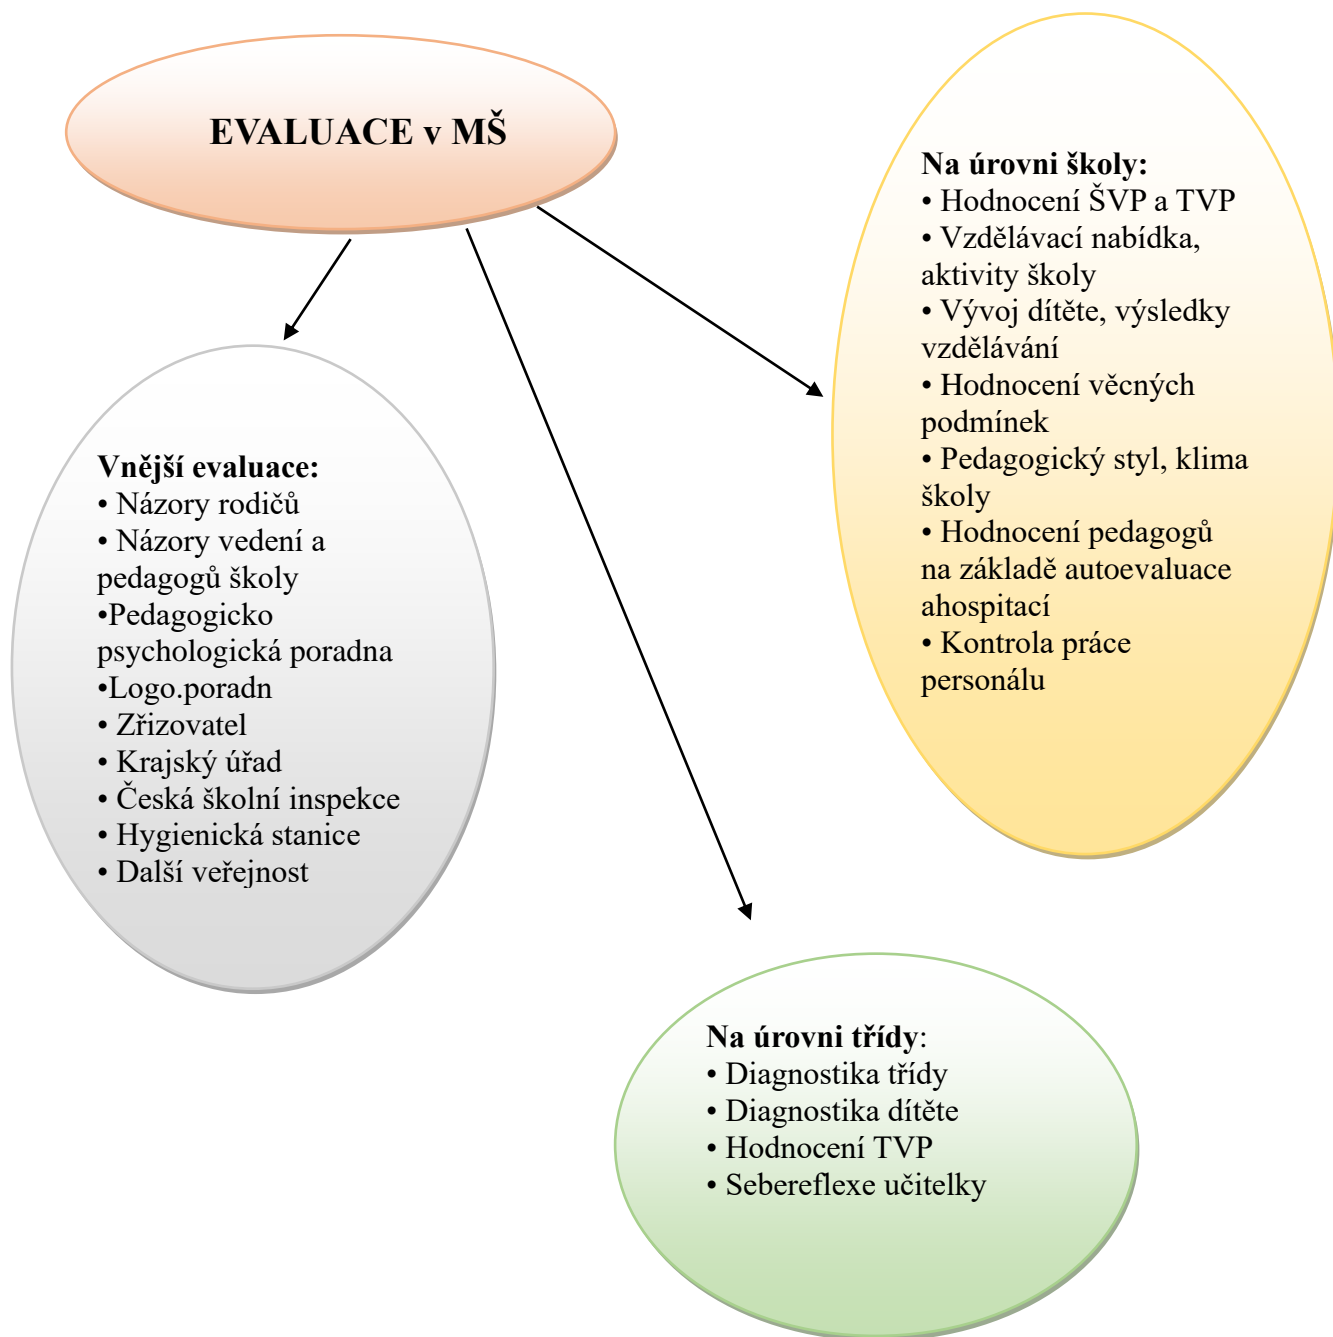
EVALUACE v MŠ

Na úrovni školy:
• Hodnocení ŠVP a TVP
• Vzdělávací nabídka, aktivity školy
• Vývoj dítěte, výsledky vzdělávání
• Hodnocení věcných podmínek
• Pedagogický styl, klima školy
• Hodnocení pedagogů na základě autoevaluace ahospitací
• Kontrola práce personálu

Vnější evaluace:
• Názory rodičů
• Názory vedení a pedagogů školy
•Pedagogicko psychologická poradna
•Logo.poradn
• Zřizovatel
• Krajský úřad
• Česká školní inspekce
• Hygienická stanice
• Další veřejnost

Na úrovni třídy:
• Diagnostika třídy
• Diagnostika dítěte
• Hodnocení TVP
• Sebereflexe učitelky